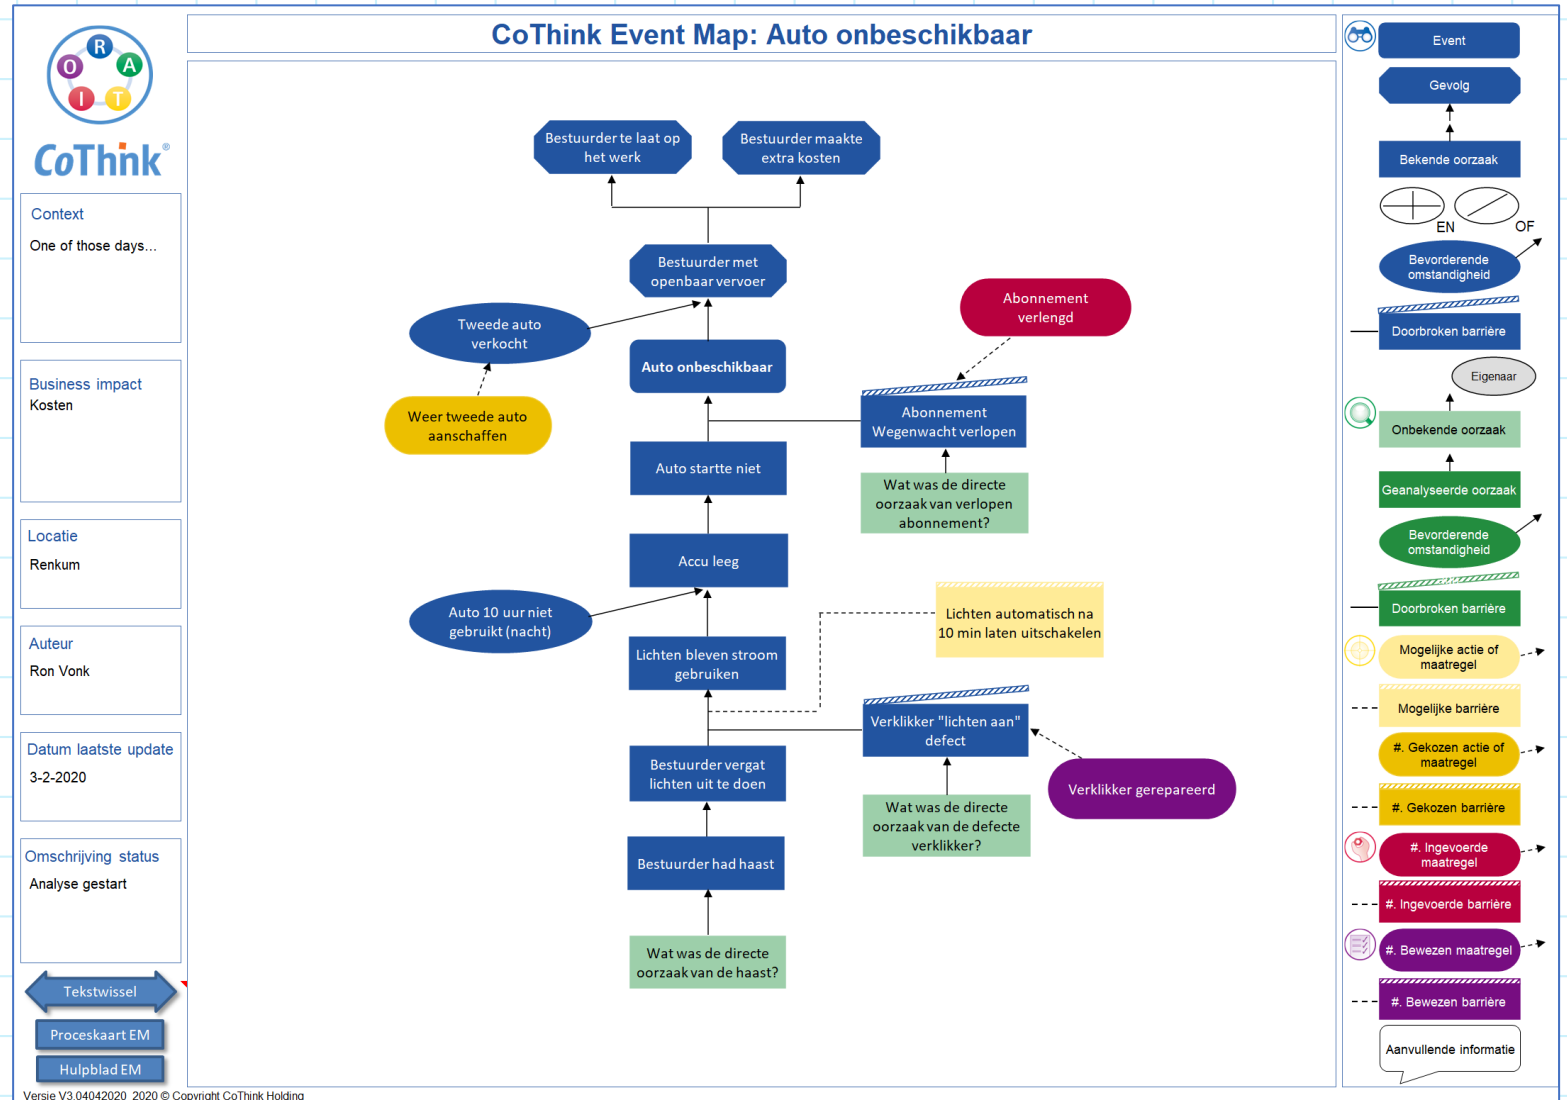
R
O A
I T
CoThink®

Context
One of those days…

Business impact
Kosten

Locatie
Renkum

Auteur
Ron Vonk

Datum laatste update
3-2-2020

Omschrijving status
Analyse gestart

Tekstwissel
Proceskaart EM
Hulpblad EM

CoThink Event Map: Auto onbeschikbaar

Bestuurder te laat op het werk
Bestuurder maakte extra kosten
Bestuurder met openbaar vervoer
Tweede auto verkocht
Abonnement verlengd
Auto onbeschikbaar
Weer tweede auto aanschaffen
Abonnement Wegenwacht verlopen
Auto startte niet
Wat was de directe oorzaak van verlopen abonnement?
Accu leeg
Auto 10 uur niet gebruikt (nacht)
Lichten automatisch na 10 min laten uitschakelen
Lichten bleven stroom gebruiken
Verklikker "lichten aan" defect
Bestuurder vergat lichten uit te doen
Verklikker gerepareerd
Wat was de directe oorzaak van de defecte verklikker?
Bestuurder had haast
Wat was de directe oorzaak van de haast?

Event
Gevolg
Bekende oorzaak
EN
OF
Bevorderende omstandigheid
Doorbroken barrière
Eigenaar
Onbekende oorzaak
Geanalyseerde oorzaak
Bevorderende omstandigheid
Doorbroken barrière
Mogelijke actie of maatregel
Mogelijke barrière
#. Gekozen actie of maatregel
#. Gekozen barrière
#. Ingevoerde maatregel
#. Ingevoerde barrière
#. Bewezen maatregel
#. Bewezen barrière
Aanvullende informatie

Versie V3.04042020 2020 © Copyright CoThink Holding